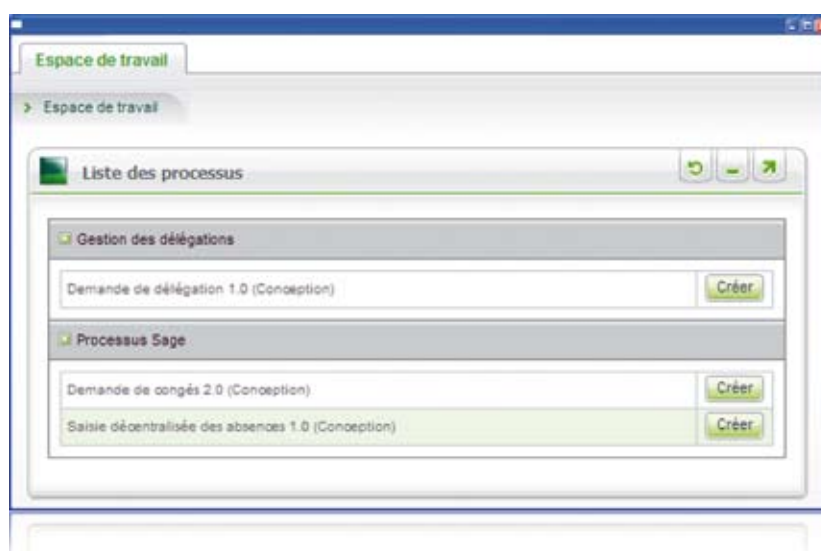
Espace de travail

> Espace de travail

Liste des processus

Gestion des délégations

Demande de délégation 1.0 (Conception) | Créer

Processus Sage

Demande de congés 2.0 (Conception) | Créer

Saisie décentralisée des absences 1.0 (Conception) | Créer